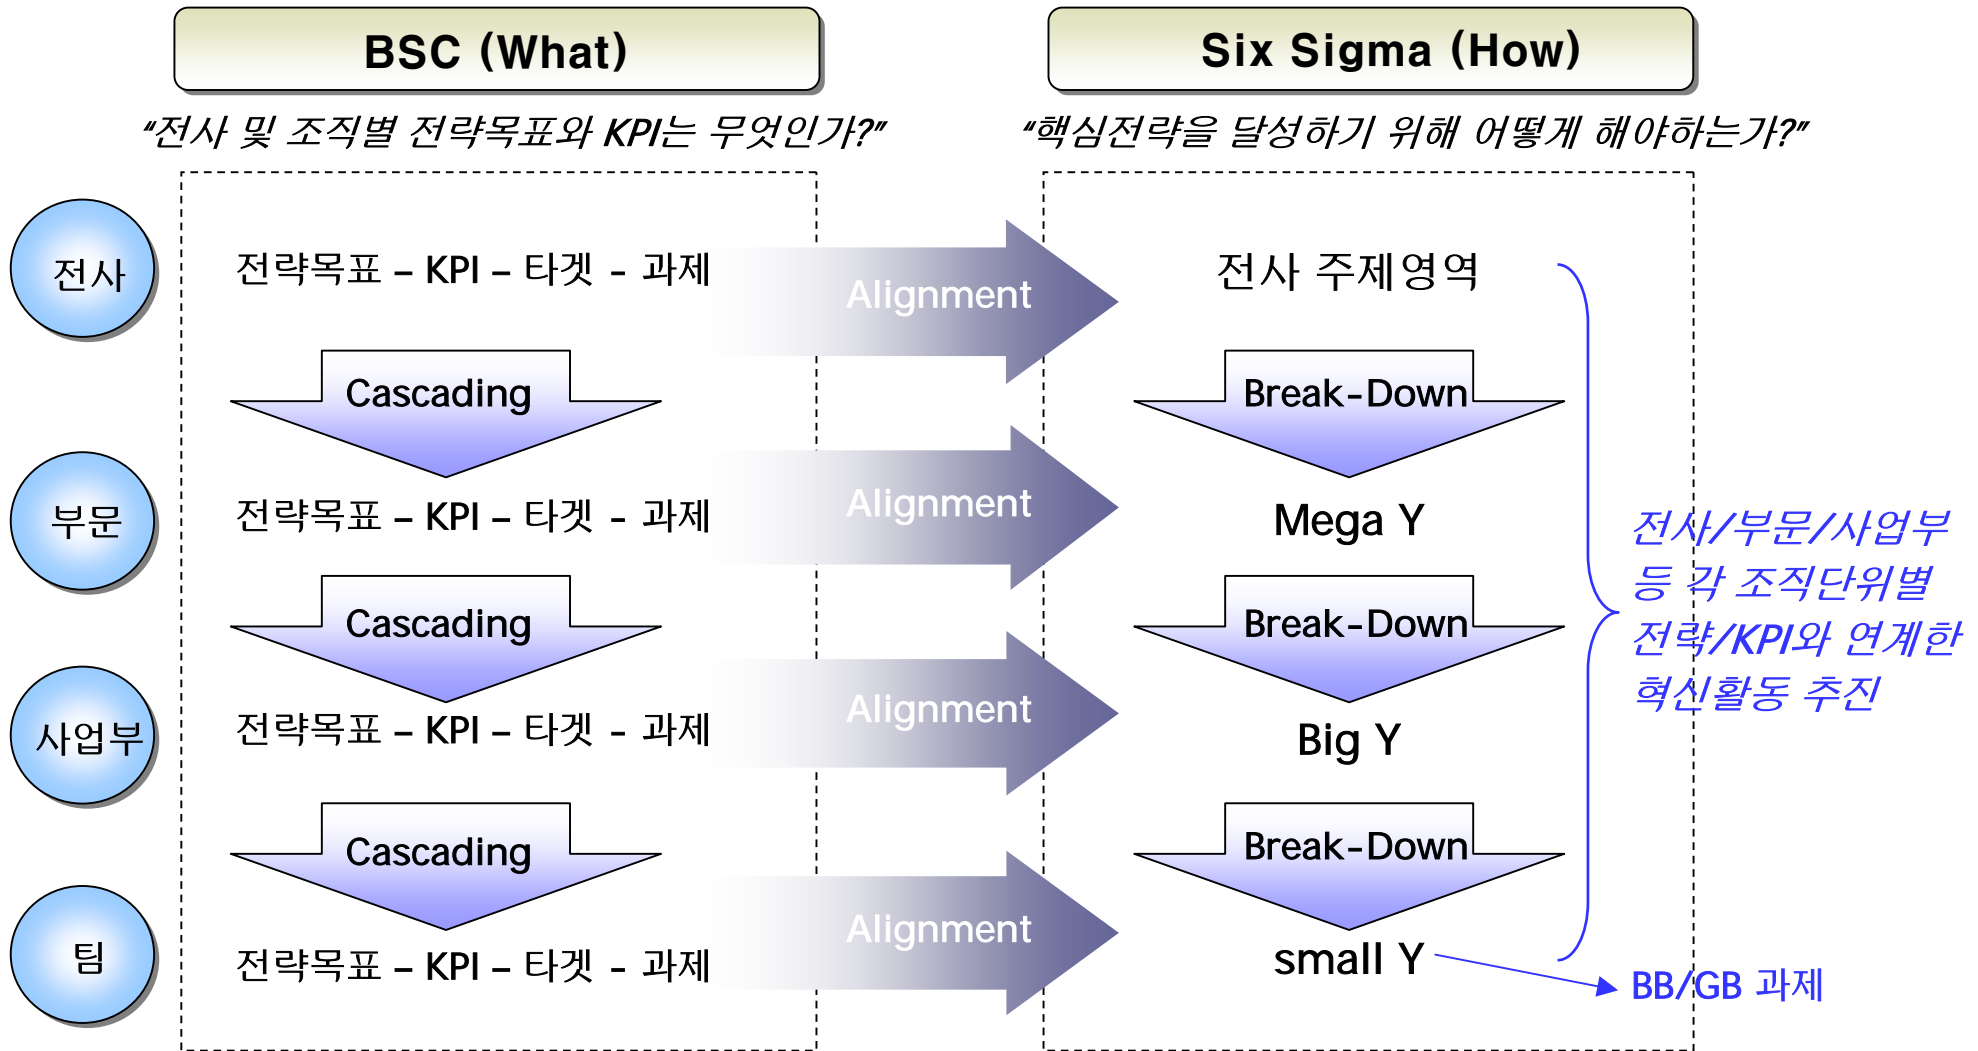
BSC (What)

Six Sigma (How)

"전사 및 조직별 전략목표와 KPI는 무엇인가?"

"핵심전략을 달성하기 위해 어떻게 해야하는가?"

전사

전략목표 – KPI – 타겟 – 과제

Alignment

전사 주제영역

Cascading

Break-Down

부문

전략목표 – KPI – 타겟 – 과제

Alignment

Mega Y

Cascading

Break-Down

사업부

전략목표 – KPI – 타겟 – 과제

Alignment

Big Y

Cascading

Break-Down

팀

전략목표 – KPI – 타겟 – 과제

Alignment

small Y

전사/부문/사업부 등 각 조직단위별 전략/KPI와 연계한 혁신활동 추진

BB/GB 과제